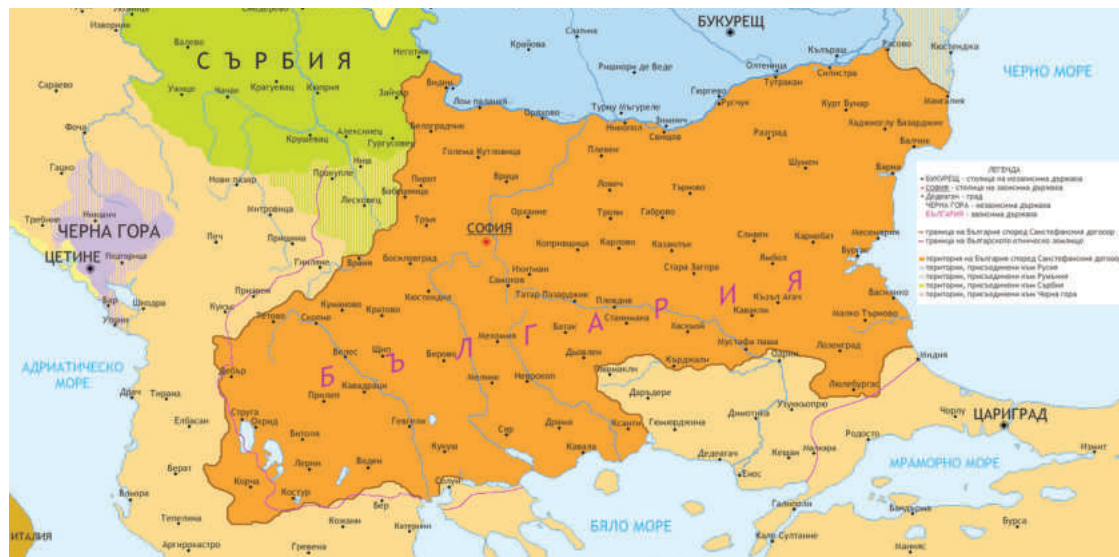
БУКУРЕЩ
СЪРБИЯ
ЧЕРНО МОРЕ
ЧЕРНА ГОРА
ЦЕТИНЕ
СОФИЯ
Б Ъ Л Г А Р И Я
АДРИАТИЧЕСКО МОРЕ
ЦАРИГРАД
МРАМОРНО МОРЕ
БЯЛО МОРЕ
ИТАЛИЯ

Валево
Неготин
Крайова
Слатина
Русчук
Силистра
Варна
Видин
Лом паланка
Орхово
Никопол
Свищов
Разград
Шумен
Ниш
Пирот
Белоградчик
Враца
Плевен
Ловеч
Търново
Орхание
Троян
Габрово
Сливен
Карнобат
Бургас
Месемврия
Трън
Копривщица
Карлово
Казанлък
Ямбол
Ихтиман
Самоков
Татар Пазарджик
Пловдив
Стара Загора
Кюстендил
Босилеград
Кратово
Куманово
Скопие
Тетово
Щип
Велес
Прилеп
Кавадарци
Битоля
Охрид
Струга
Дебър
Лерин
Воден
Кукуш
Сяр
Драма
Кавала
Ксанти
Гюмюрджина
Неврокоп
Мелник
Батак
Станимака
Хасково
Кърджали
Одрин
Лозенград
Василико
Малко Търново
Люлебургаз
Мидия
Родосто
Солун
Катерини
Костур
Корча
Берат
Елбасан
Тирана
Шкодра
Подгорица
Печ
Призрен
Прищина
Лесковац
Вране
Крагуевац
Ужице
Сараево
Фоча
Гацко
Требине

ЛЕГЕНДА
БУКУРЕЩ – столица на независима държава
СОФИЯ – столица на зависима държава
Дедеагач – град
ЧЕРНА ГОРА – независима държава
БЪЛГАРИЯ – зависима държава
граница на България според Санстефанския договор
граница на Българското етническо землище
територия на България според Санстефанския договор
територии, присъединени към Русия
територии, присъединени към Румъния
територии, присъединени към Сърбия
територии, присъединени към Черна гора